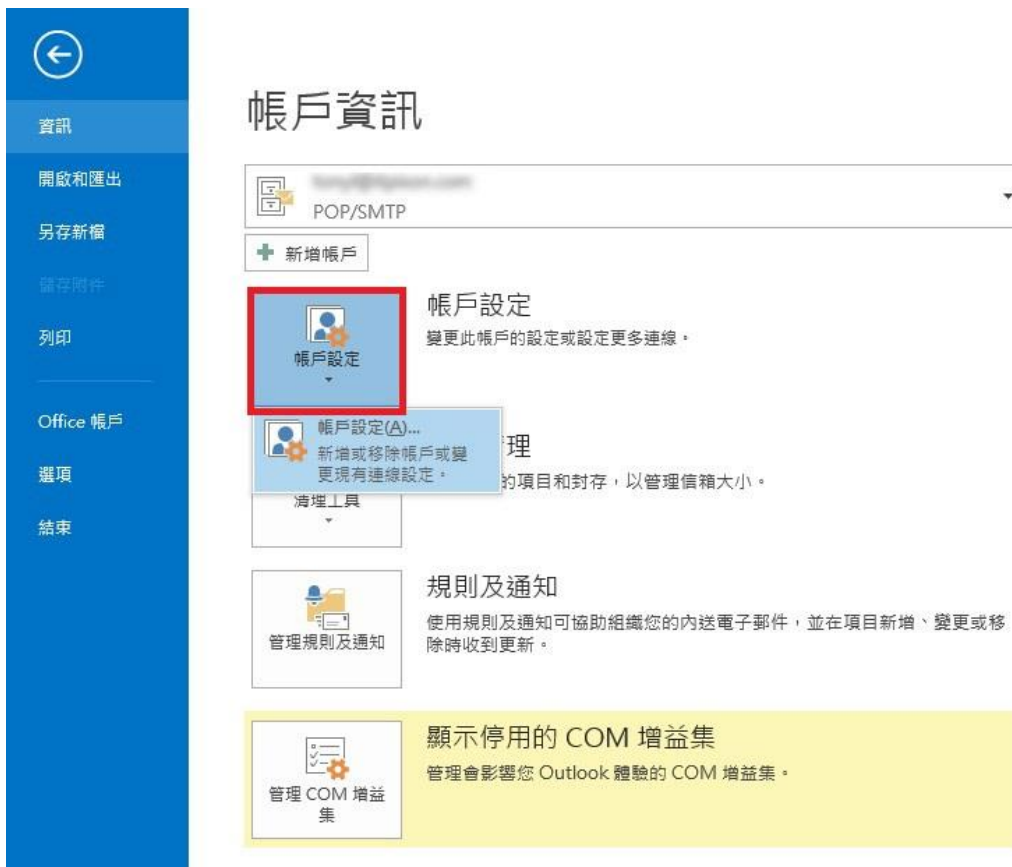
資訊

開啟和匯出

另存新檔

儲存附件

列印

Office 帳戶

選項

結束

帳戶資訊

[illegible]
POP/SMTP

新增帳戶

帳戶設定

帳戶設定
變更此帳戶的設定或設定更多連線。

帳戶設定(A)...
新增或移除帳戶或變更現有連線設定。

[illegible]理
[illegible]的項目和封存，以管理信箱大小。

清理工具

規則及通知
使用規則及通知可協助組織您的內送電子郵件，並在項目新增、變更或移除時收到更新。

管理規則及通知

顯示停用的 COM 增益集
管理會影響您 Outlook 體驗的 COM 增益集。

管理 COM 增益集